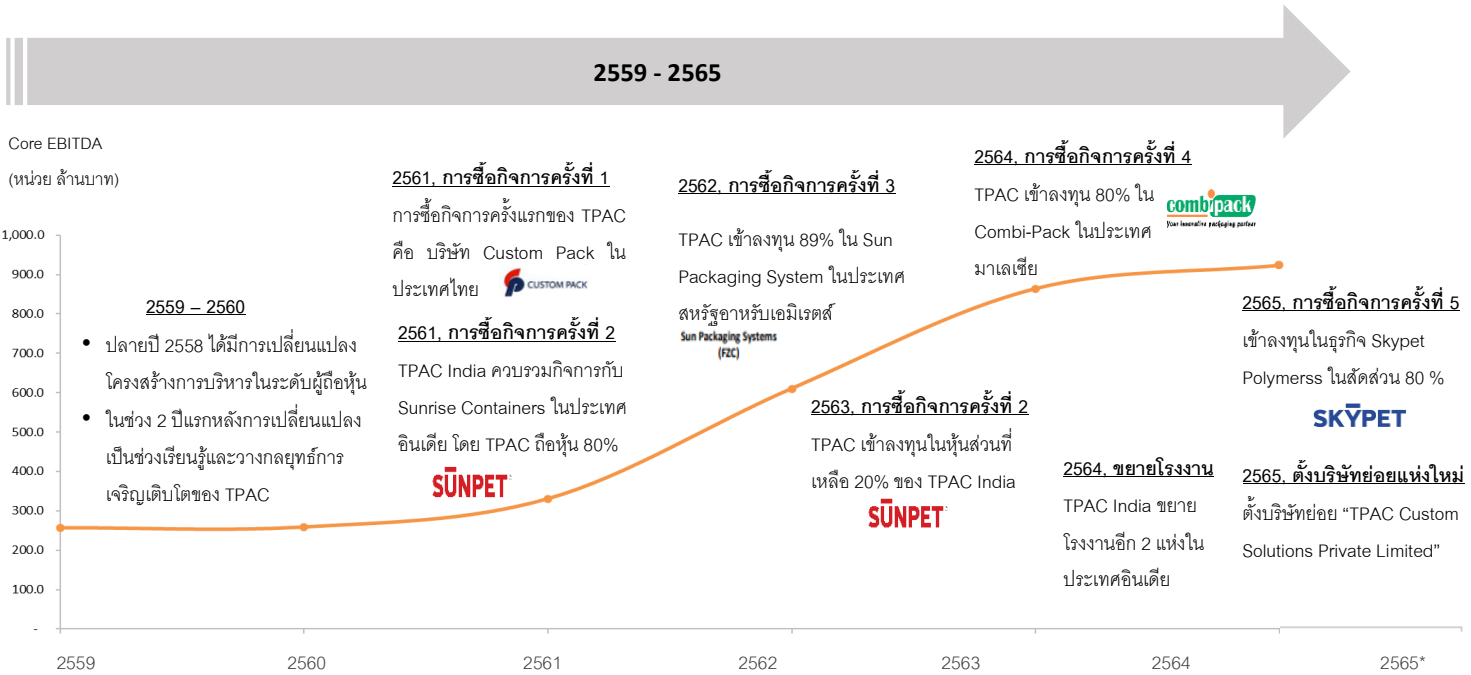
2559 - 2565

Core EBITDA
(หน่วย ล้านบาท)

1,000.0
900.0
800.0
700.0
600.0
500.0
400.0
300.0
200.0
100.0
-

2559 2560 2561 2562 2563 2564 2565*

2559 – 2560
• ปลายปี 2558 ได้มีการเปลี่ยนแปลงโครงสร้างการบริหารในระดับผู้ถือหุ้น
• ในช่วง 2 ปีแรกหลังการเปลี่ยนแปลงเป็นช่วงเรียนรู้และวางกลยุทธ์การเจริญเติบโตของ TPAC

2561, การซื้อกิจการครั้งที่ 1
การซื้อกิจการครั้งแรกของ TPAC คือ บริษัท Custom Pack ในประเทศไทย

CUSTOM PACK

2561, การซื้อกิจการครั้งที่ 2
TPAC India ควบรวมกิจการกับ Sunrise Containers ในประเทศอินเดีย โดย TPAC ถือหุ้น 80%

SUNPET

2562, การซื้อกิจการครั้งที่ 3
TPAC เข้าลงทุน 89% ใน Sun Packaging System ในประเทศสหรัฐอาหรับเอมิเรตส์

Sun Packaging Systems (FZC)

2563, การซื้อกิจการครั้งที่ 2
TPAC เข้าลงทุนในหุ้นส่วนที่เหลือ 20% ของ TPAC India

SUNPET

2564, การซื้อกิจการครั้งที่ 4
TPAC เข้าลงทุน 80% ใน Combi-Pack ในประเทศมาเลเซีย

combipack
Your innovative packaging partner

2564, ขยายโรงงาน
TPAC India ขยายโรงงานอีก 2 แห่งในประเทศอินเดีย

2565, การซื้อกิจการครั้งที่ 5
เข้าลงทุนในธุรกิจ Skypet Polymerss ในสัดส่วน 80 %

SKYPET

2565, ตั้งบริษัทย่อยแห่งใหม่
ตั้งบริษัทย่อย “TPAC Custom Solutions Private Limited”